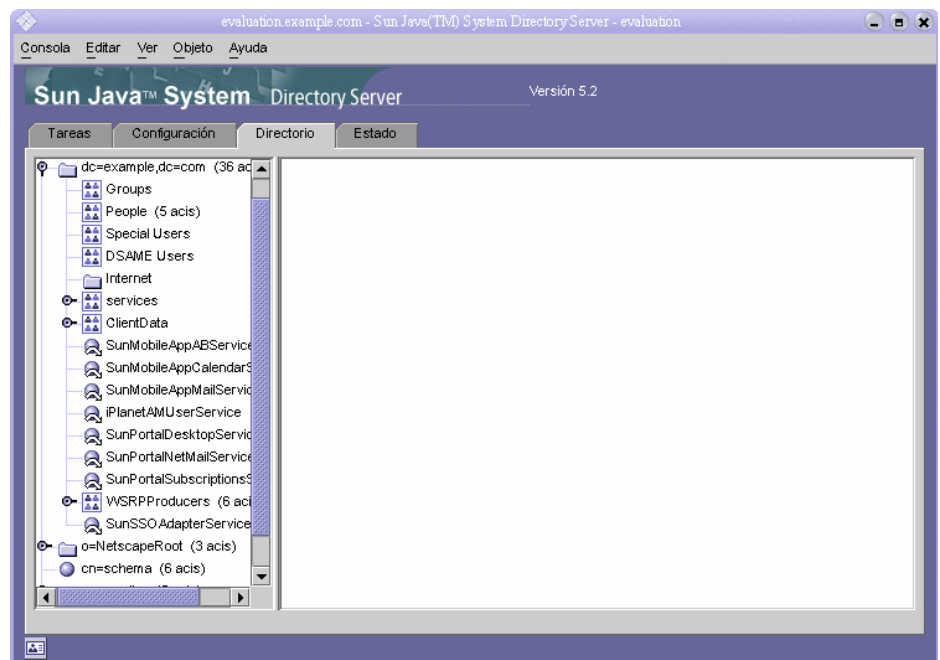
evaluation.example.com - Sun Java(TM) System Directory Server - evaluation

Consola Editar Ver Objeto Ayuda

Sun Java™ System Directory Server

Versión 5.2

Tareas Configuración Directorio Estado

dc=example,dc=com (36 ac
Groups
People (5 acis)
Special Users
DSAME Users
Internet
services
ClientData
SunMobileAppABService
SunMobileAppCalendarS
SunMobileAppMailServic
iPlanetAMUserService
SunPortalDesktopServic
SunPortalNetMailService
SunPortalSubscriptionsS
WSRPProducers (6 aci
SunSSOAdapterService
o=NetscapeRoot (3 acis)
cn=schema (6 acis)